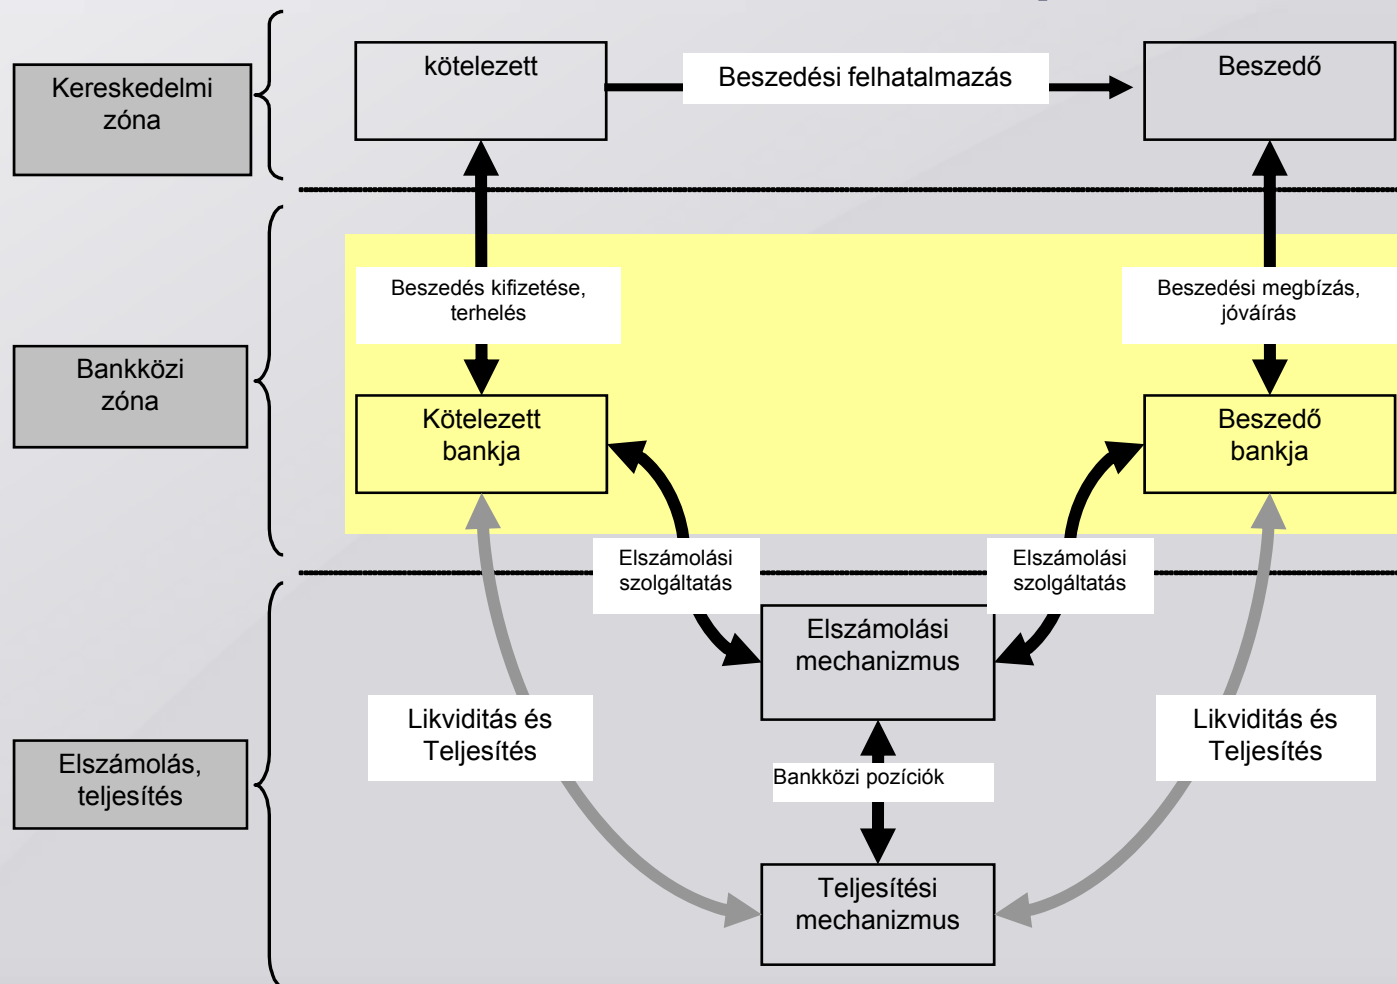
Kereskedelmi zóna

kötelezett

Beszedési felhatalmazás

Beszedő

Bankközi zóna

Beszedés kifizetése, terhelés

Beszedési megbízás, jóváírás

Kötelezett bankja

Beszedő bankja

Elszámolási szolgáltatás

Elszámolási szolgáltatás

Elszámolási mechanizmus

Elszámolás, teljesítés

Likviditás és Teljesítés

Likviditás és Teljesítés

Bankközi pozíciók

Teljesítési mechanizmus